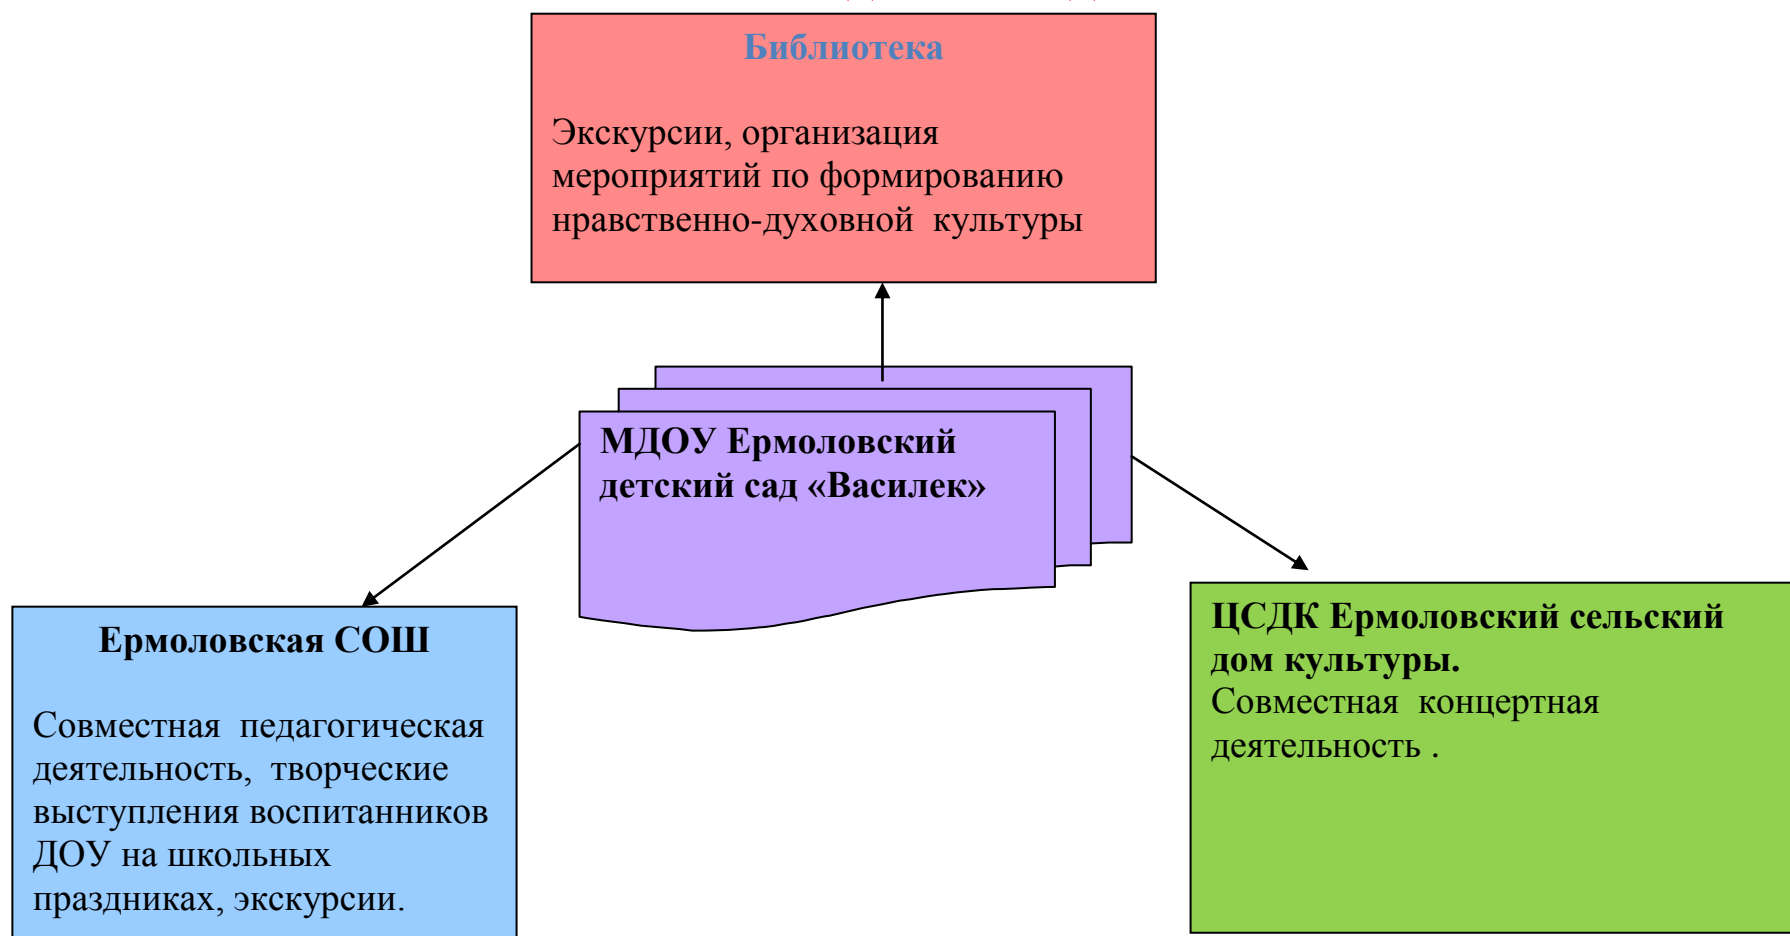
Библиотека

Экскурсии, организация мероприятий по формированию нравственно-духовной культуры

МДОУ Ермоловский детский сад «Василек»

Ермоловская СОШ

Совместная педагогическая деятельность, творческие выступления воспитанников ДОУ на школьных праздниках, экскурсии.

ЦСДК Ермоловский сельский дом культуры.
Совместная концертная деятельность .